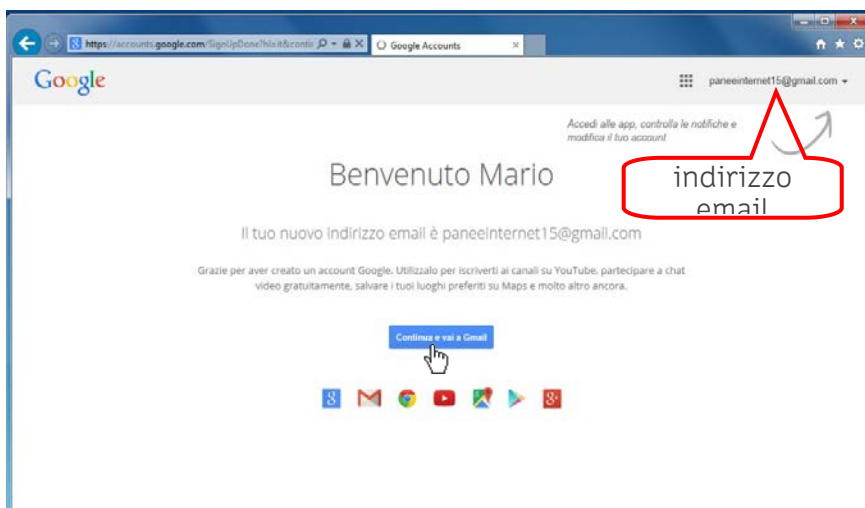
https://accounts.google.com/SignUpDone?hl=it&conti

Google Accounts

Google

paneeinternet15@gmail.com

Accedi alle app, controlla le notifiche e modifica il tuo account

indirizzo email

Benvenuto Mario

Il tuo nuovo indirizzo email è paneeinternet15@gmail.com

Grazie per aver creato un account Google. Utilizzalo per iscriverti ai canali su YouTube, partecipare a chat video gratuitamente, salvare i tuoi luoghi preferiti su Maps e molto altro ancora.

Continua e vai a Gmail